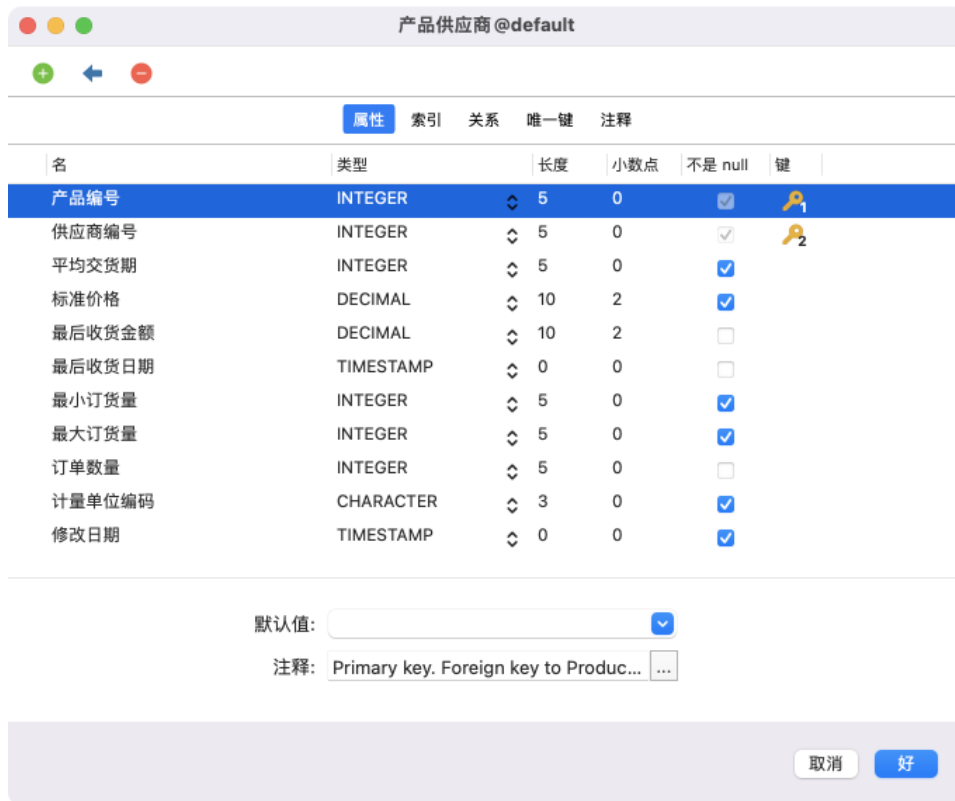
产品供应商@default

属性 索引 关系 唯一键 注释

| 名 | 类型 | 长度 | 小数点 | 不是 null | 键 |
|---|---|---|---|---|---|
| 产品编号 | INTEGER | 5 | 0 | ☑ | 1 |
| 供应商编号 | INTEGER | 5 | 0 | ☑ | 2 |
| 平均交货期 | INTEGER | 5 | 0 | ☑ | |
| 标准价格 | DECIMAL | 10 | 2 | ☑ | |
| 最后收货金额 | DECIMAL | 10 | 2 | ☐ | |
| 最后收货日期 | TIMESTAMP | 0 | 0 | ☐ | |
| 最小订货量 | INTEGER | 5 | 0 | ☑ | |
| 最大订货量 | INTEGER | 5 | 0 | ☑ | |
| 订单数量 | INTEGER | 5 | 0 | ☐ | |
| 计量单位编码 | CHARACTER | 3 | 0 | ☑ | |
| 修改日期 | TIMESTAMP | 0 | 0 | ☑ | |

默认值:

注释: Primary key. Foreign key to Produc... ...

取消 好